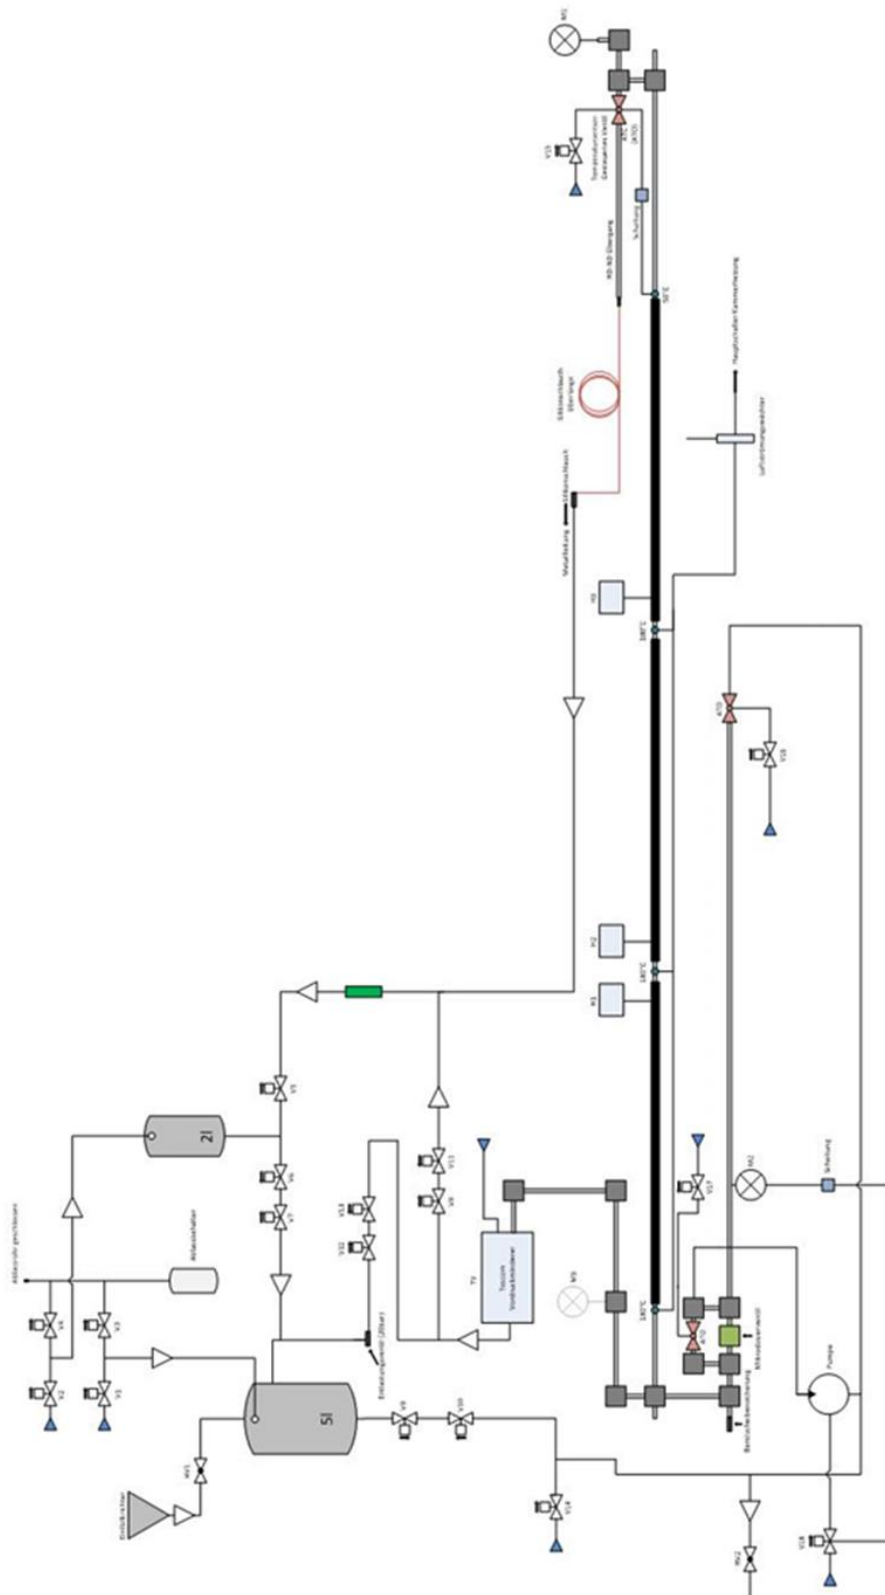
M1
V15
Temperaturkontrolliertes Gasregelventil
ATD
Schaltung
ND-ND-Übergang
Silikonschlauch-Übergang
Silikonschlauch
Metallleitung
Hauptschalter Kammerheizung
Luftströmungswächter
H3
180°C
ATD
V16
H2
H1
140°C
2l
V5
V6
V7
V13
V8
V17
M2
Schaltung
Abfallbehälter
V4
V3
V2
V1
V12
V11
Entlüftungsventil (2bar)
TV
Vorlauf-Kühlbehälter
M3
ATD
Mikrodosierventil
Pumpe
5l
V9
V10
V14
MV1
Kältefalle
MV2
V18
Bereichsüberwachung